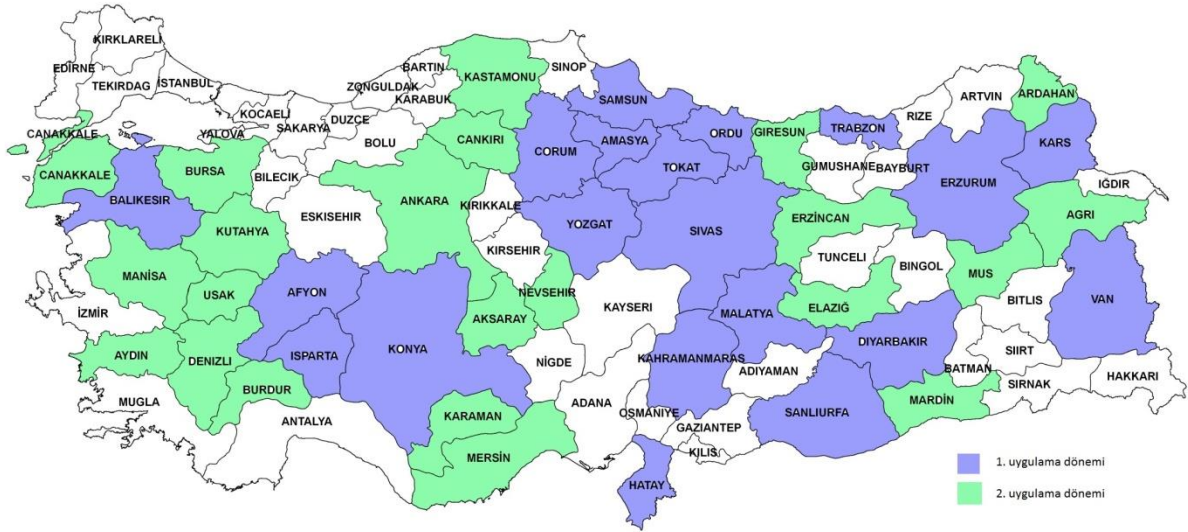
KIRKLARELİ
EDİRNE
TEKIRDAG
İSTANBUL
BARTIN
ZONGULDAK
KARABUK
KASTAMONU
SINOP
SAMSUN
ARTVIN
ARDAHAN
RIZE
CANAKKALE
YALOVA
KOCAELİ
SAKARYA
DUZCE
BOLU
CANKIRI
CORUM
AMASYA
ORDU
GIRESUN
TRABZON
GUMUSHANE
BAYBURT
KARS
IGDIR
CANAKKALE
BURSA
BILECIK
BALIKESIR
ESKISEHIR
ANKARA
KIRIKKALE
TOKAT
ERZURUM
YOZGAT
SIVAS
ERZİNCAN
AGRI
KUTAHYA
KIRSEHIR
TUNCELI
BINGOL
MANİSA
USAK
AFYON
NEVSEHIR
MUS
BITLIS
VAN
İZMİR
KAYSERI
MALATYA
ELAZIĞ
AKSARAY
AYDIN
DENIZLI
ISPARTA
KONYA
DIYARBAKIR
SIIRT
NİGDE
KAHRAMANMARAS
ADIYAMAN
BATMAN
BURDUR
SIRNAK
HAKKARI
MUGLA
ADANA
OSMANIYE
SANLIURFA
MARDİN
ANTALYA
KARAMAN
GAZIANTEP
KILIS
MERSİN
HATAY
1. uygulama dönemi
2. uygulama dönemi